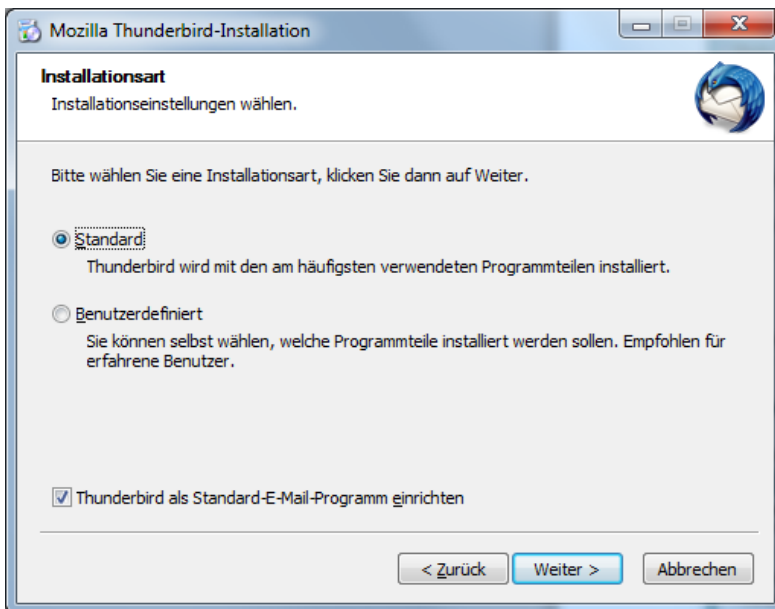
Mozilla Thunderbird-Installation

Installationsart
Installationseinstellungen wählen.

Bitte wählen Sie eine Installationsart, klicken Sie dann auf Weiter.

Standard
Thunderbird wird mit den am häufigsten verwendeten Programmteilen installiert.

Benutzerdefiniert
Sie können selbst wählen, welche Programmteile installiert werden sollen. Empfohlen für erfahrene Benutzer.

Thunderbird als Standard-E-Mail-Programm einrichten

< Zurück
Weiter >
Abbrechen